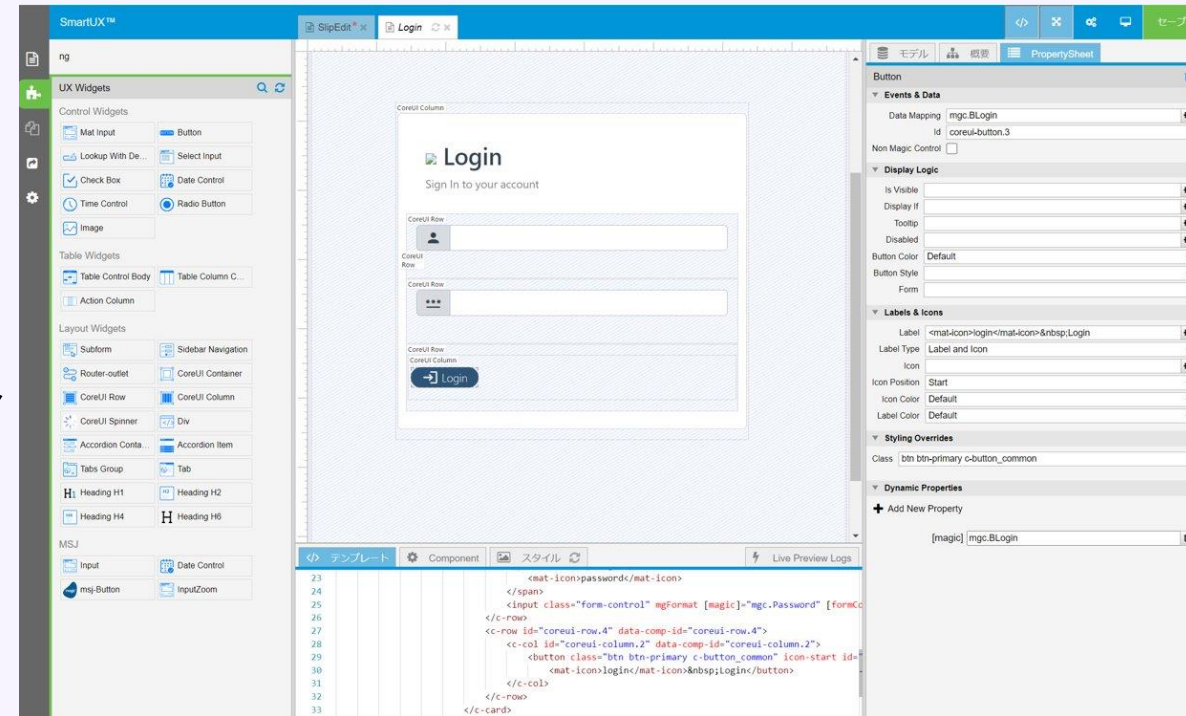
SmartUX™

ng

UX Widgets

Control Widgets

Mat Input
Button
Lookup With De...
Select Input
Check Box
Date Control
Time Control
Radio Button
Image

Table Widgets

Table Control Body
Table Column C...
Action Column

Layout Widgets

Subform
Sidebar Navigation
Router-outlet
CoreUI Container
CoreUI Row
CoreUI Column
CoreUI Spinner
Div
Accordion Conta...
Accordion Item
Tabs Group
Tab
Heading H1
Heading H2
Heading H4
Heading H6

MSJ

Input
Date Control
msj-Button
InputZoom

SlipEdit* ×
Login ×

CoreUI Column

Login

Sign In to your account

CoreUI Row

CoreUI Row

CoreUI Row

CoreUI Row

CoreUI Column

Login

テンプレート
Component
スタイル
Live Preview Logs

23 <mat-icon>password</mat-icon>
24 </span>
25 <input class="form-control" mgFormat [magic]="mgc.Password" [formCo
26 </c-row>
27 <c-row id="coreui-row.4" data-comp-id="coreui-row.4">
28 <c-col id="coreui-column.2" data-comp-id="coreui-column.2">
29 <button class="btn btn-primary c-button_common" icon-start id="
30 <mat-icon>login</mat-icon>&nbsp;Login</button>
31 </c-col>
32 </c-row>
33 </c-card>

セーブ

モデル
概要
PropertySheet

Button

Events & Data

Data Mapping mgc.BLogin
Id coreui-button.3
Non Magic Control

Display Logic

Is Visible
Display If
Tooltip
Disabled
Button Color Default
Button Style
Form

Labels & Icons

Label <mat-icon>login</mat-icon>&nbsp;Login
Label Type Label and Icon
Icon
Icon Position Start
Icon Color Default
Label Color Default

Styling Overrides

Class btn btn-primary c-button_common

Dynamic Properties

Add New Property

[magic] mgc.BLogin